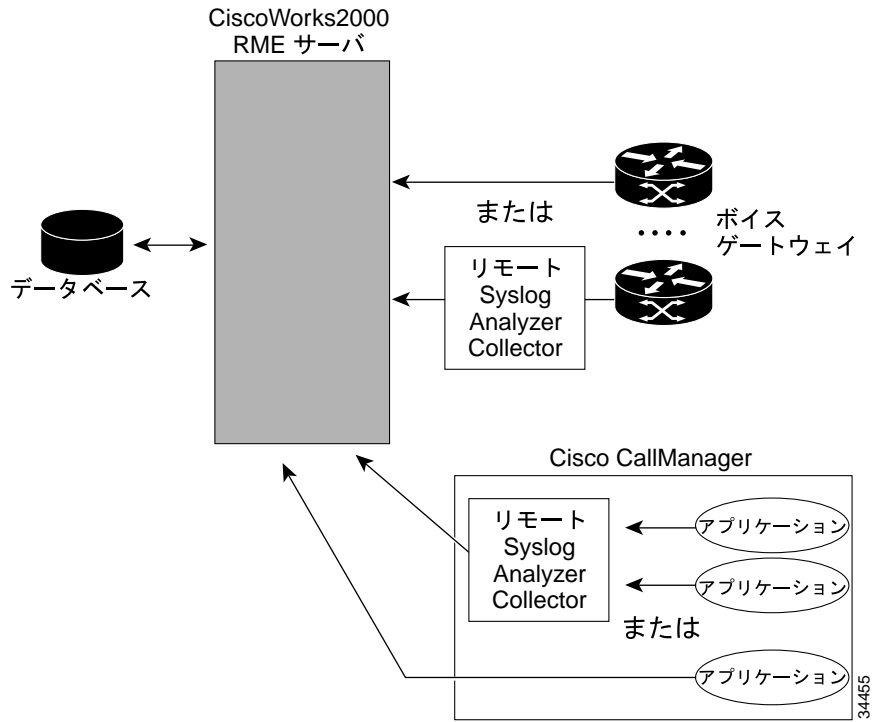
CiscoWorks2000
RME サーバ

または

ボイス
ゲートウェイ

データベース

リモート
Syslog
Analyzer
Collector

Cisco CallManager

リモート
Syslog
Analyzer
Collector

アプリケーション

アプリケーション

または

アプリケーション

34455